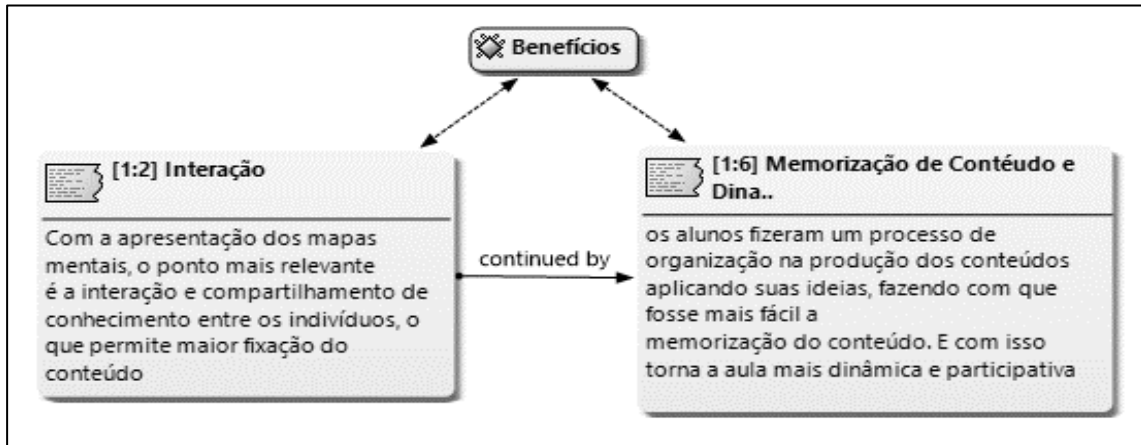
Benefícios

[1:2] Interação

Com a apresentação dos mapas mentais, o ponto mais relevante é a interação e compartilhamento de conhecimento entre os indivíduos, o que permite maior fixação do conteúdo

continued by

[1:6] Memorização de Contéudo e Dina..

os alunos fizeram um processo de organização na produção dos conteúdos aplicando suas ideias, fazendo com que fosse mais fácil a
memorização do conteúdo. E com isso torna a aula mais dinâmica e participativa